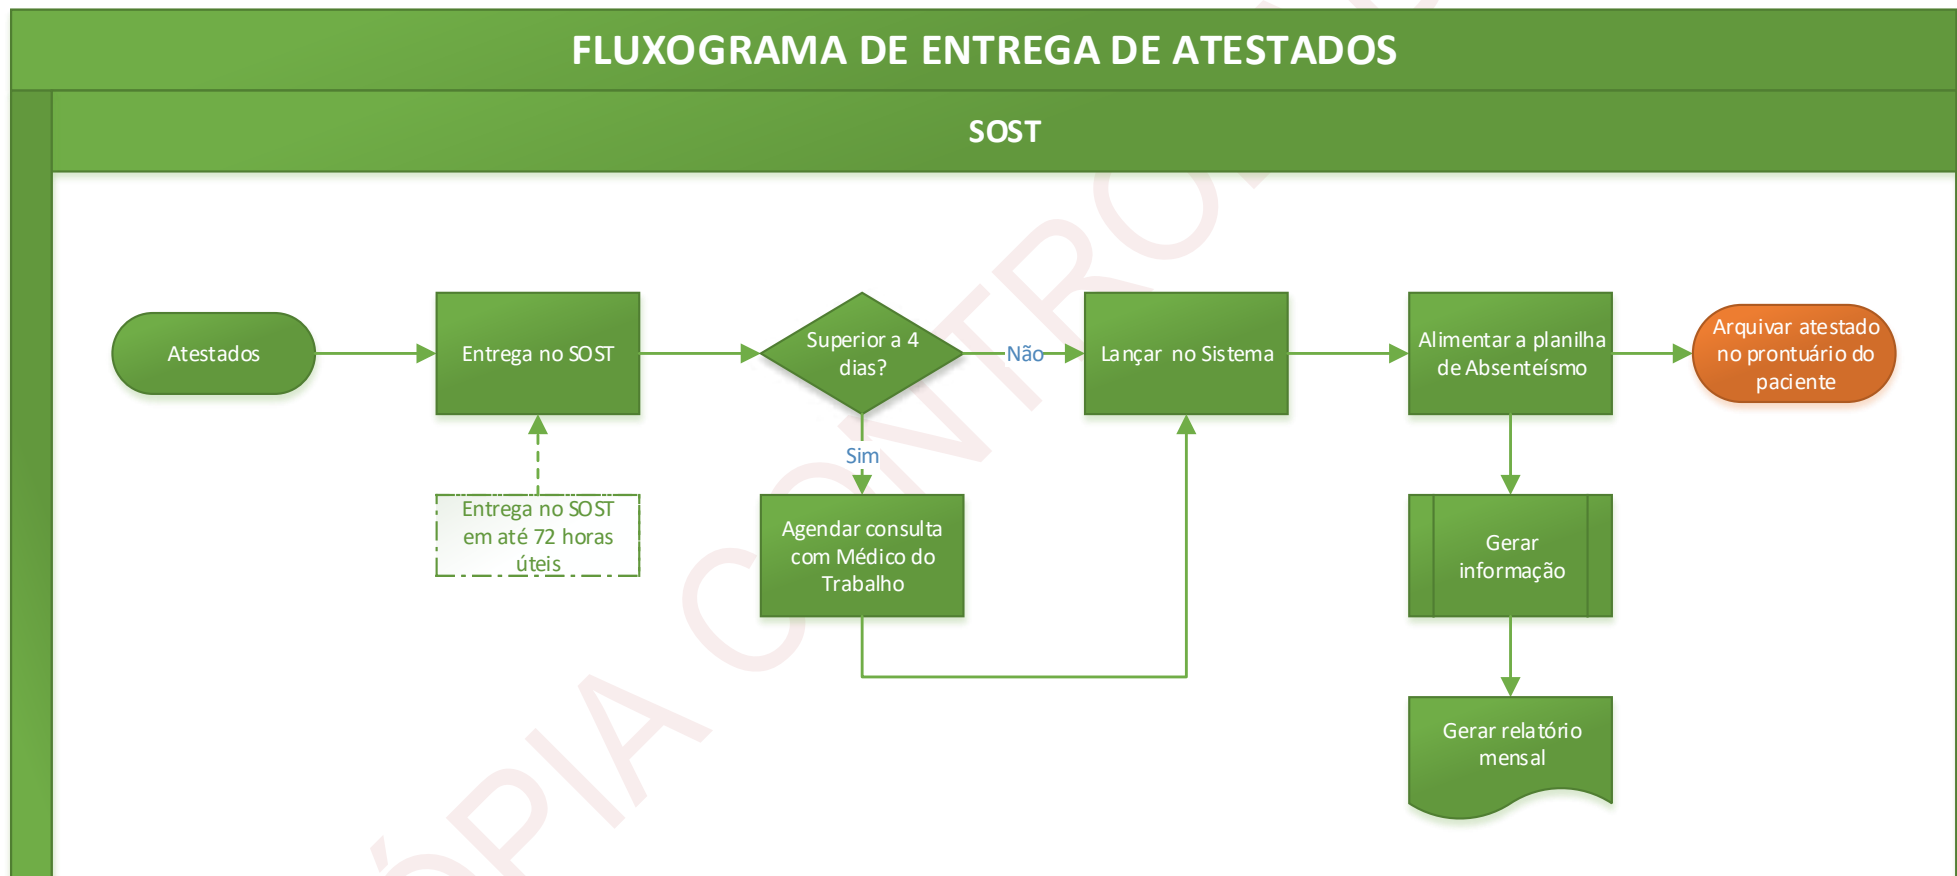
FLUXOGRAMA DE ENTREGA DE ATESTADOS

SOST

Atestados

Entrega no SOST

Superior a 4 dias?

Não

Lançar no Sistema

Alimentar a planilha de Absenteísmo

Arquivar atestado no prontuário do paciente

Entrega no SOST em até 72 horas úteis

Sim

Agendar consulta com Médico do Trabalho

Gerar informação

Gerar relatório mensal

CÓPIA CONTROL